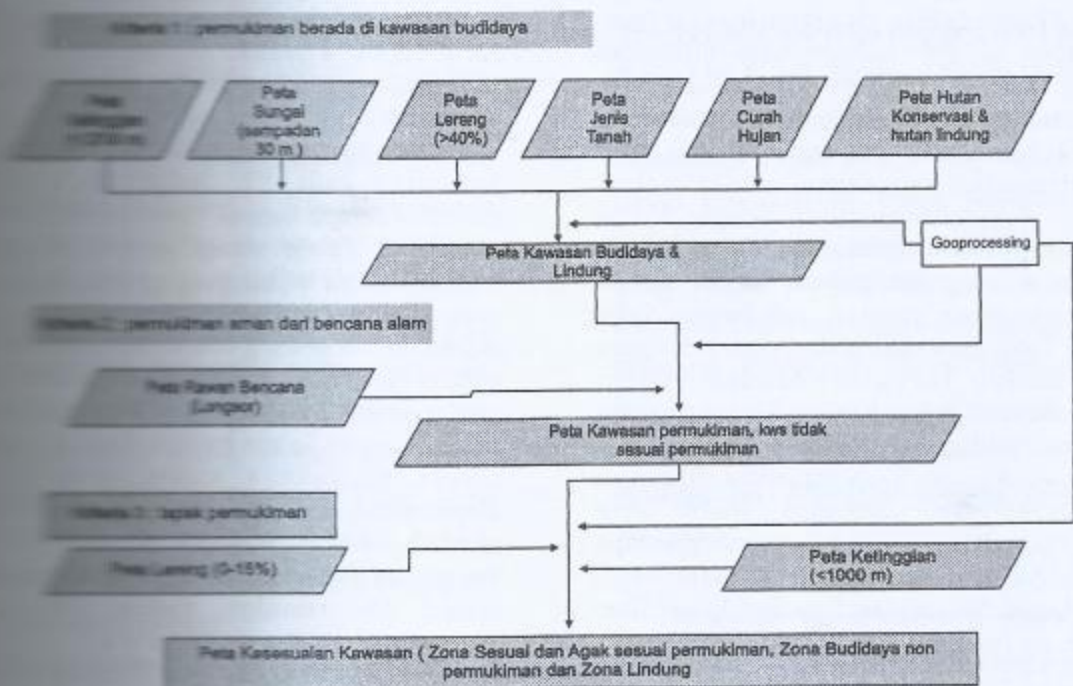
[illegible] permukiman berada di kawasan budidaya

Peta Ketinggian (<2000 m)

Peta Sungai (sempadan 30 m )

Peta Lereng (>40%)

Peta Jenis Tanah

Peta Curah Hujan

Peta Hutan Konservasi & hutan lindung

Geoprocessing

Peta Kawasan Budidaya & Lindung

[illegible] permukiman aman dari bencana alam

Peta Rawan Bencana (Longsor)

Peta Kawasan permukiman, kws tidak sesuai permukiman

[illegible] tapak permukiman

Peta Lereng (0-15%)

Peta Ketinggian (<1000 m)

Peta Kesesuaian Kawasan ( Zona Sesuai dan Agak sesuai permukiman, Zona Budidaya non permukiman dan Zona Lindung